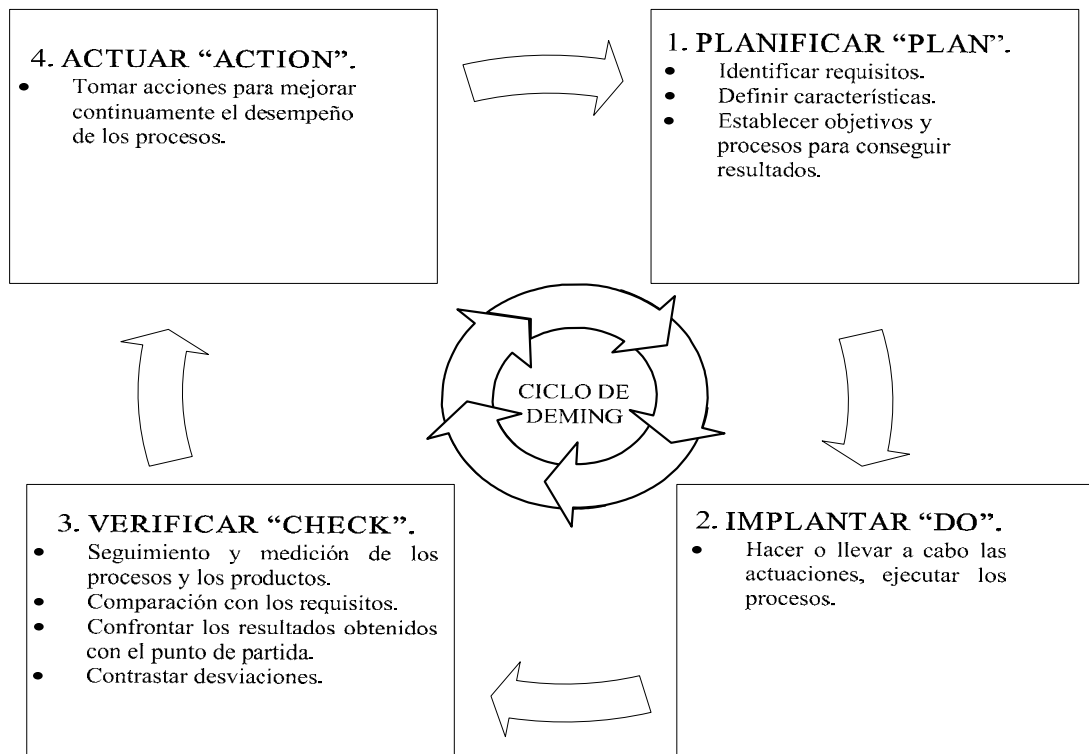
4. ACTUAR "ACTION".
- Tomar acciones para mejorar continuamente el desempeño de los procesos.

1. PLANIFICAR "PLAN".
- Identificar requisitos.
- Definir características.
- Establecer objetivos y procesos para conseguir resultados.

CICLO DE DEMING

3. VERIFICAR "CHECK".
- Seguimiento y medición de los procesos y los productos.
- Comparación con los requisitos.
- Confrontar los resultados obtenidos con el punto de partida.
- Contrastar desviaciones.

2. IMPLANTAR "DO".
- Hacer o llevar a cabo las actuaciones, ejecutar los procesos.